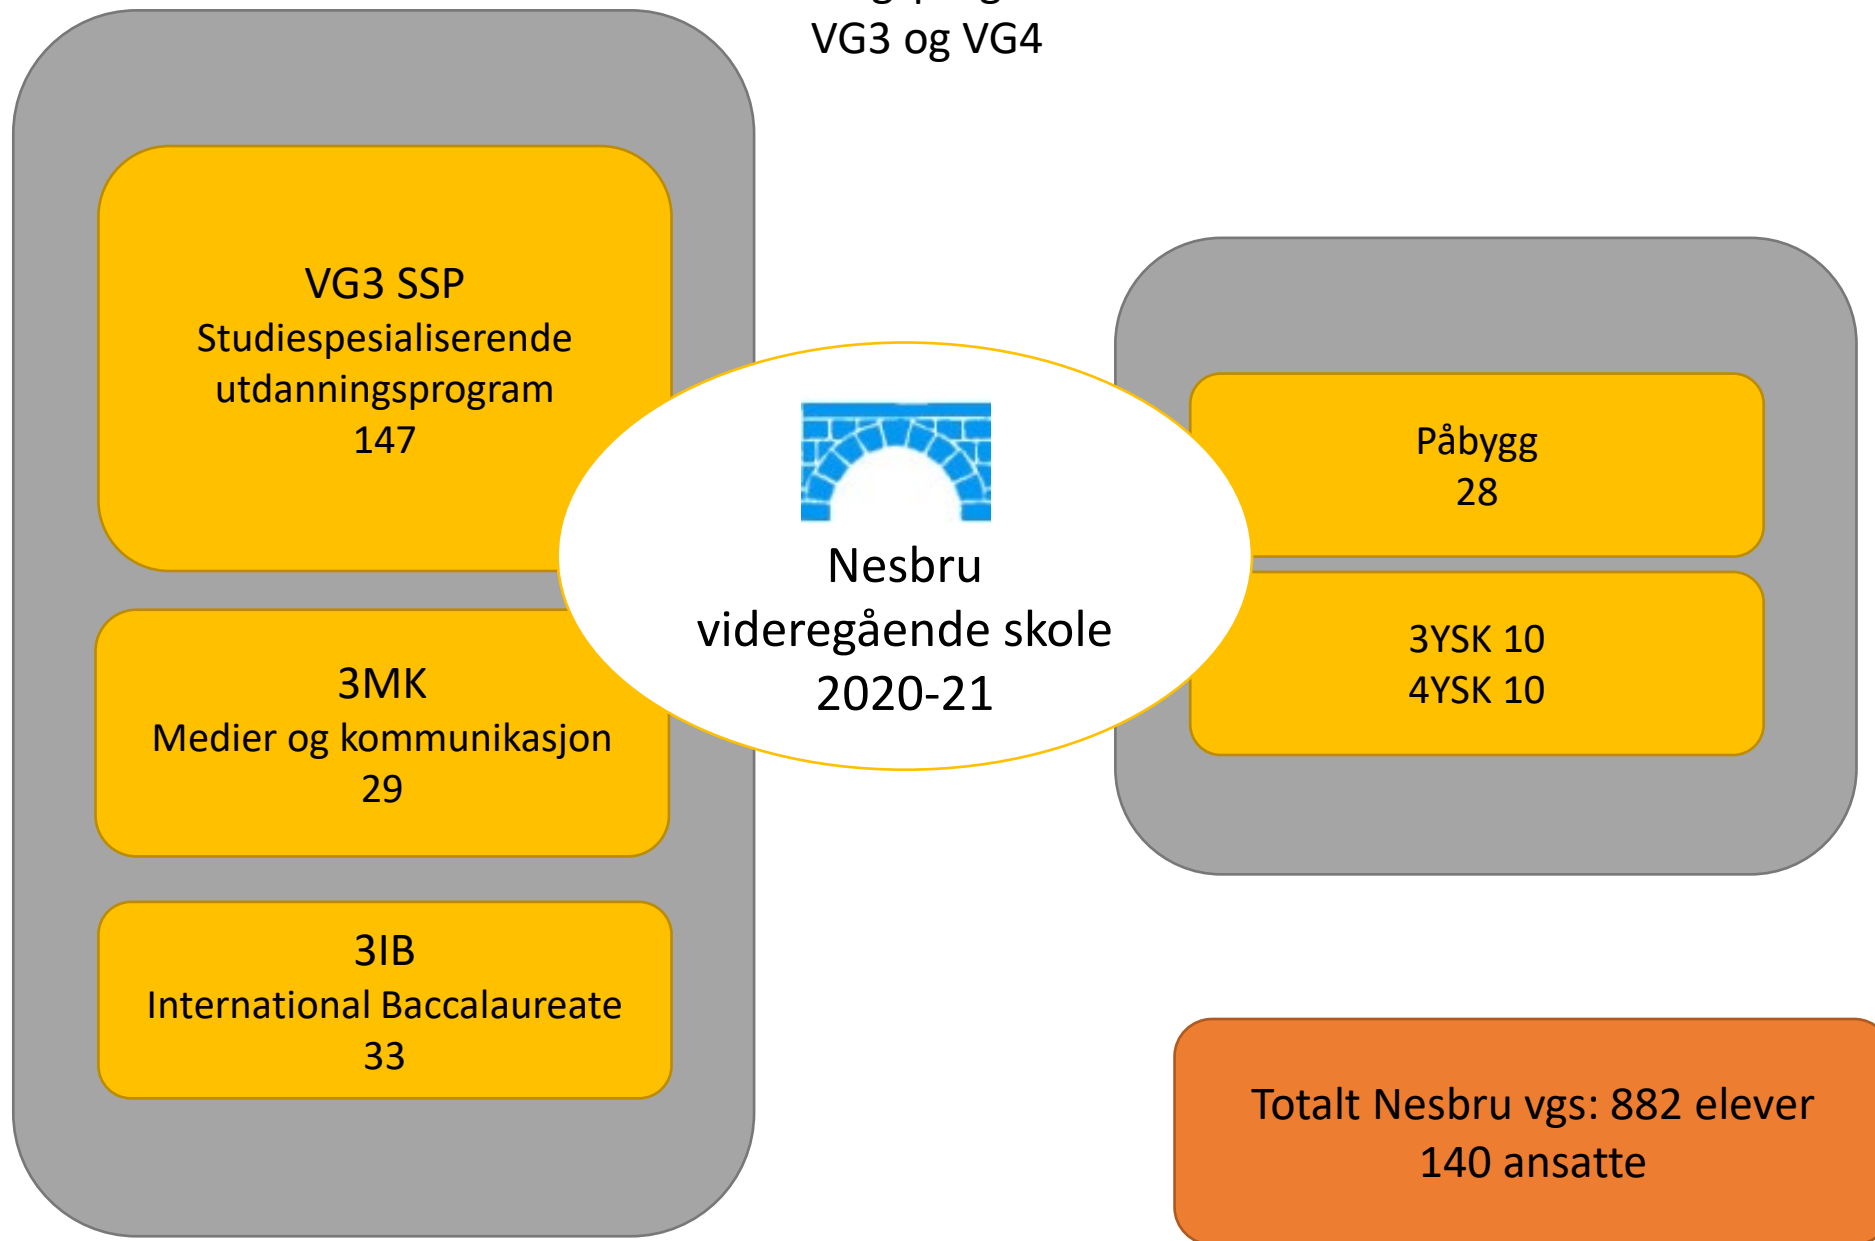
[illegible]
VG3 og VG4

VG3 SSP
Studiespesialiserende utdanningsprogram
147

3MK
Medier og kommunikasjon
29

3IB
International Baccalaureate
33

Nesbru
videregående skole
2020-21

Påbygg
28

3YSK 10
4YSK 10

Totalt Nesbru vgs: 882 elever
140 ansatte